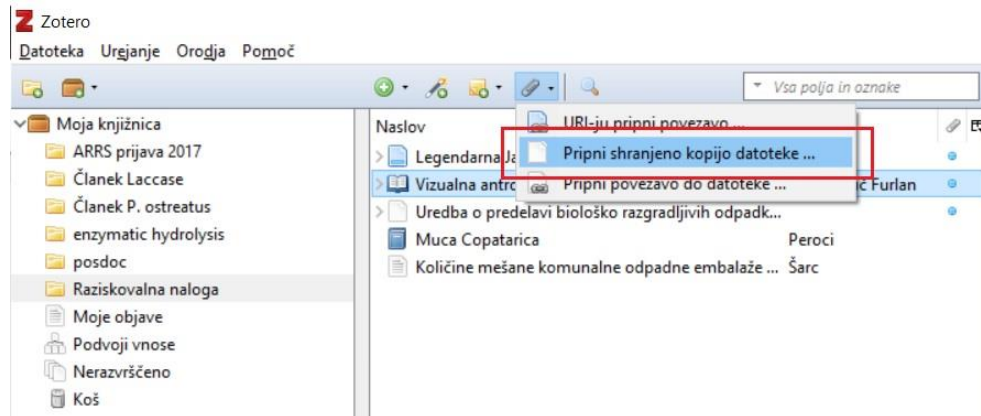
Zotero

Datoteka Urejanje Orodja Pomoč

Vsa polja in oznake

Moja knjižnica
ARRS prijava 2017
Članek Laccase
Članek P. ostreatus
enzymatic hydrolysis
posdoc
Raziskovalna naloga
Moje objave
Podvoji vnose
Nerazvrščeno
Koš

Naslov
Legendarna Ja
Vizualna antro
Uredba o predelavi biološko razgradljivih odpadk...
Muca Copatarica
Količine mešane komunalne odpadne embalaže ...

c Furlan
Peroci
Šarc

URI-ju pripni povezavo ...
Pripni shranjeno kopijo datoteke ...
Pripni povezavo do datoteke ...